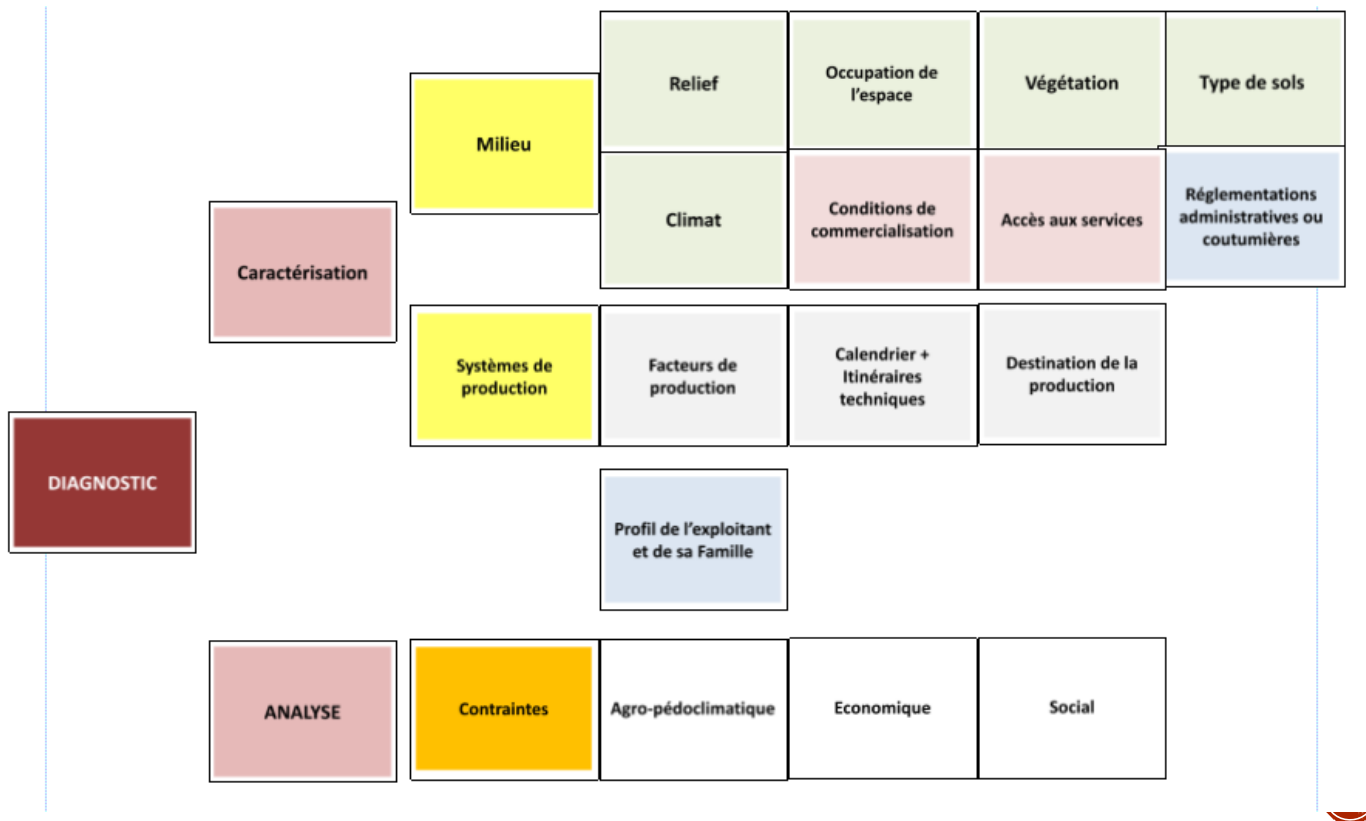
DIAGNOSTIC

Caractérisation

Milieu

Relief

Occupation de l'espace

Végétation

Type de sols

Climat

Conditions de commercialisation

Accès aux services

Réglementations administratives ou coutumières

Systèmes de production

Facteurs de production

Calendrier + Itinéraires techniques

Destination de la production

Profil de l'exploitant et de sa Famille

ANALYSE

Contraintes

Agro-pédoclimatique

Economique

Social